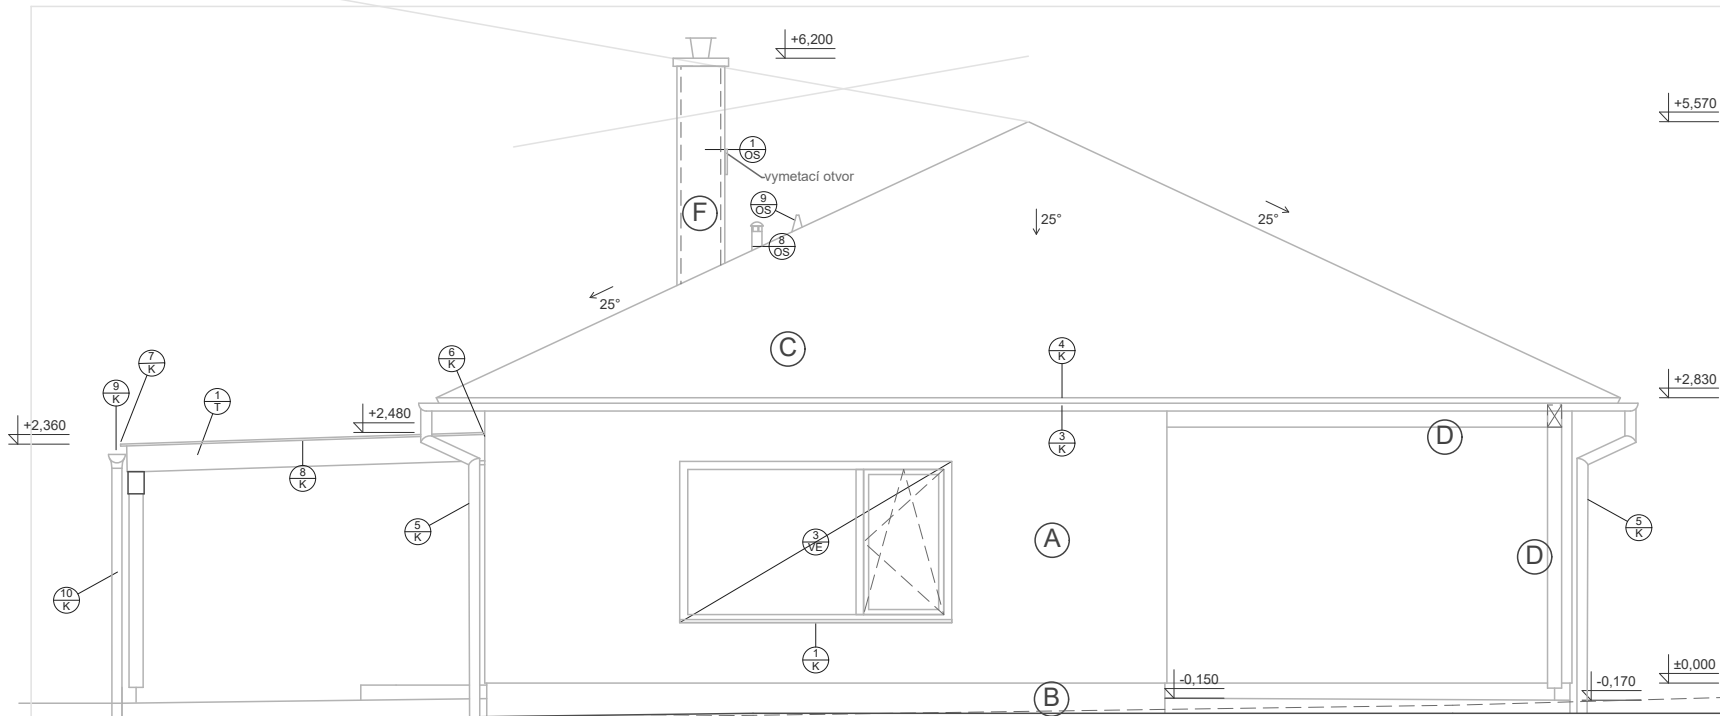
+6,200

+5,570

$\frac{1}{OS}$

vymetací otvor

$\frac{9}{OS}$

F

$\frac{8}{OS}$

25°

25°

25°

C

$\frac{7}{K}$

$\frac{9}{K}$

$\frac{1}{T}$

$\frac{6}{K}$

$\frac{4}{K}$

+2,830

+2,360

+2,480

$\frac{3}{K}$

D

$\frac{8}{K}$

$\frac{5}{K}$

$\frac{3}{VE}$

A

D

$\frac{5}{K}$

$\frac{10}{K}$

$\frac{1}{K}$

-0,150

-0,170

±0,000

B